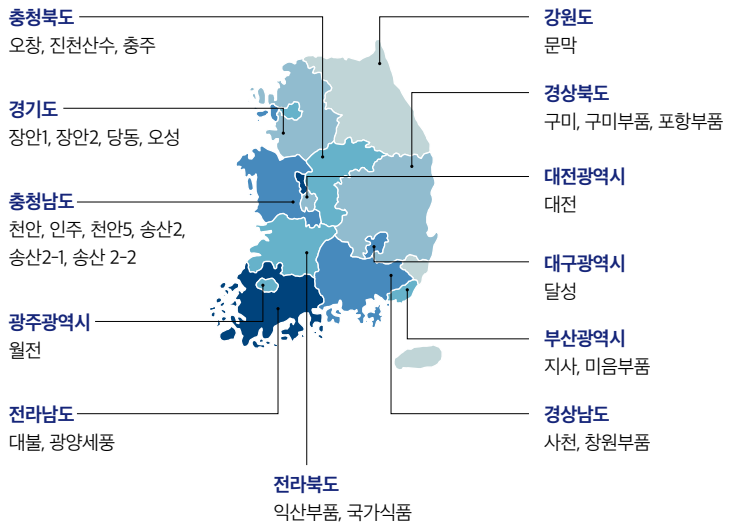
충청북도
오창, 진천산수, 충주

경기도
장안1, 장안2, 당동, 오성

충청남도
천안, 인주, 천안5, 송산2, 송산2-1, 송산 2-2

광주광역시
월전

전라남도
대불, 광양세풍

전라북도
익산부품, 국가식품

강원도
문막

경상북도
구미, 구미부품, 포항부품

대전광역시
대전

대구광역시
달성

부산광역시
지사, 미음부품

경상남도
사천, 창원부품